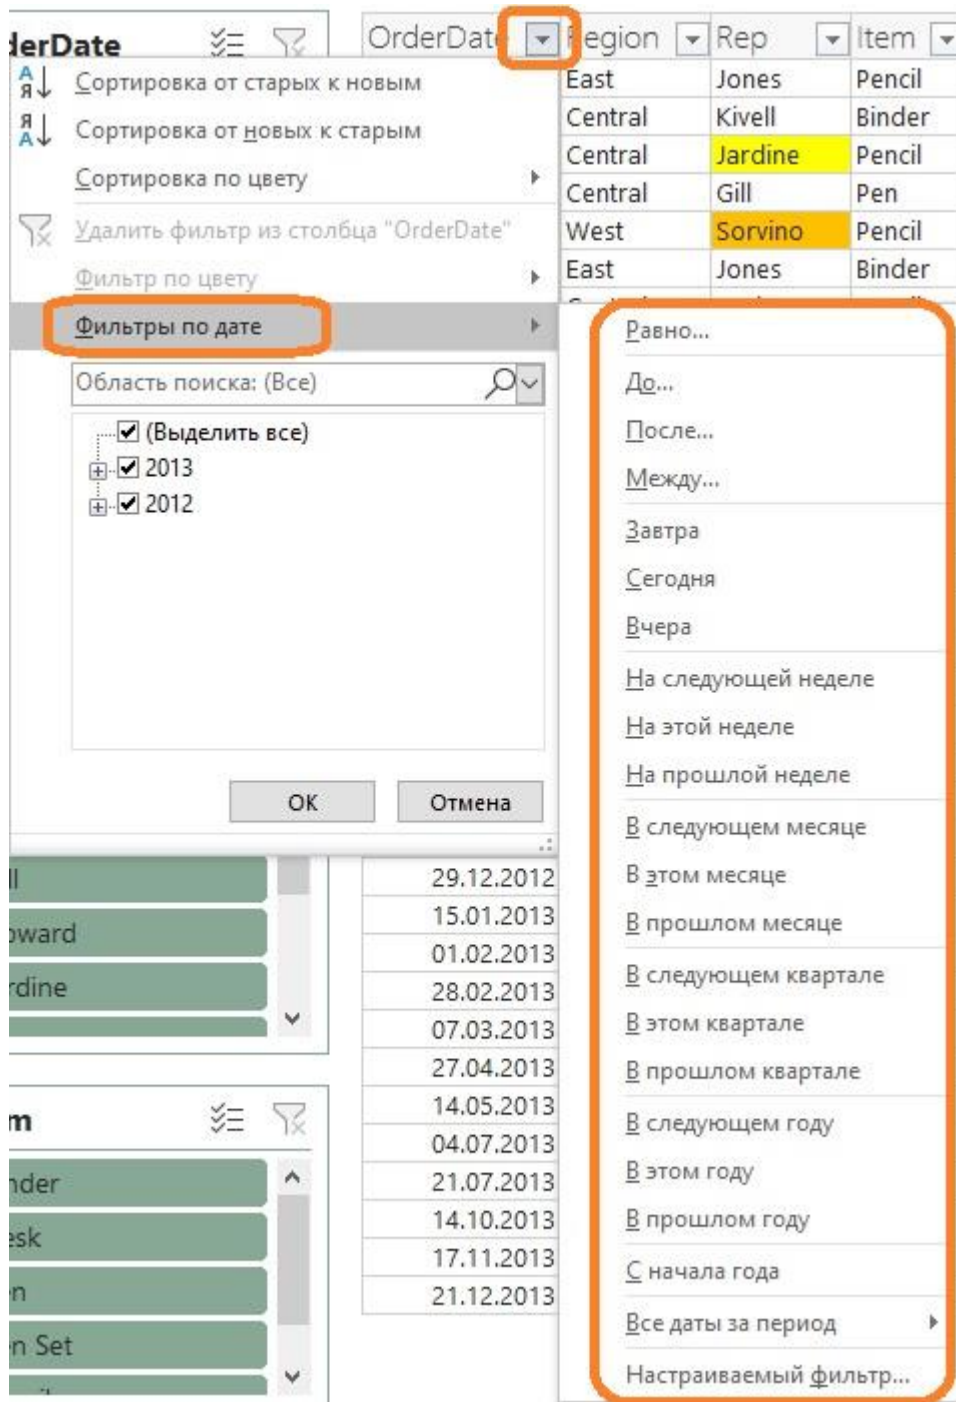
derDate

OrderDate | egion | Rep | Item

| East | Jones | Pencil |
|---|---|---|
| Central | Kivell | Binder |
| Central | Jardine | Pencil |
| Central | Gill | Pen |
| West | Sorvino | Pencil |
| East | Jones | Binder |

Сортировка от старых к новым
Сортировка от новых к старым
Сортировка по цвету
Удалить фильтр из столбца "OrderDate"
Фильтр по цвету
Фильтры по дате
Область поиска: (Все)
(Выделить все)
2013
2012
ОК
Отмена

Равно...
До...
После...
Между...
Завтра
Сегодня
Вчера
На следующей неделе
На этой неделе
На прошлой неделе
В следующем месяце
В этом месяце
В прошлом месяце
В следующем квартале
В этом квартале
В прошлом квартале
В следующем году
В этом году
В прошлом году
С начала года
Все даты за период
Настраиваемый фильтр...

ll
oward
rdine

29.12.2012
15.01.2013
01.02.2013
28.02.2013
07.03.2013
27.04.2013
14.05.2013
04.07.2013
21.07.2013
14.10.2013
17.11.2013
21.12.2013

m
nder
esk
n
n Set